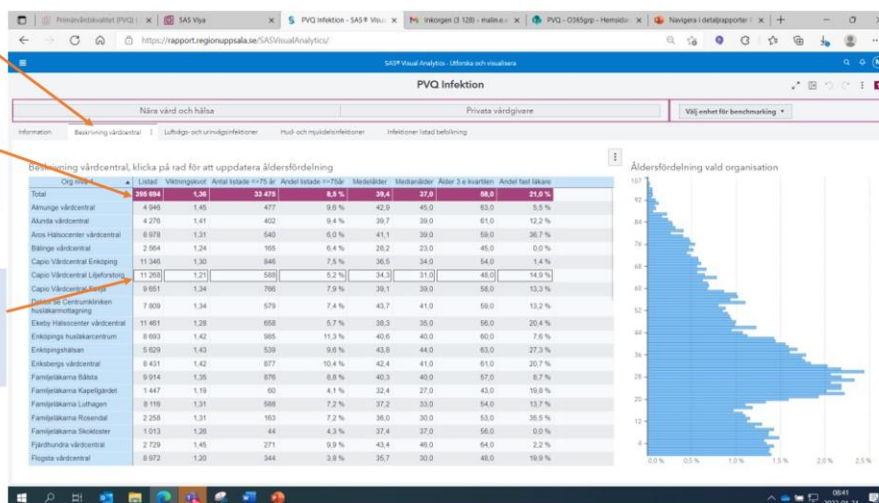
Primärvårdskvalitet (PVQ) | SAS Viya | PVQ Infektion - SAS® Visu | Inkorgen (3 128) - malin.e | PVQ - O365grp - Hemsida | Navigera i detaljrapporter

https://rapport.regionuppsala.se/SASVisualAnalytics/

SAS® Visual Analytics - Utforska och visualisera

PVQ Infektion

Nära vård och hälsa | Privata vårdgivare | Välj enhet för benchmarking

Information | Beskrivning vårdcentral | Luftvägs- och urinvägsinfektioner | Hud- och mjukdelsinfektioner | Infektioner listad befolkning

Beskrivning vårdcentral, klicka på rad för att uppdatera åldersfördelning

| Org nivå 4 | Listad | Viktningskvot | Antal listade >=75 år | Andel listade >=75år | Medelålder | Medianålder | Ålder 3:e kvartilen | Andel fast läkare |
|---|---|---|---|---|---|---|---|---|
| Total | 285 694 | 1,36 | 33 475 | 8,5 % | 39,4 | 37,0 | 58,0 | 21,0 % |
| Almunge vårdcentral | 4 946 | 1,45 | 477 | 9,6 % | 42,9 | 45,0 | 63,0 | 5,5 % |
| Alunda vårdcentral | 4 276 | 1,41 | 402 | 9,4 % | 39,7 | 39,0 | 61,0 | 12,2 % |
| Aros Hälsocenter vårdcentral | 8 978 | 1,31 | 540 | 6,0 % | 41,1 | 39,0 | 59,0 | 36,7 % |
| Bålinge vårdcentral | 2 564 | 1,24 | 165 | 6,4 % | 28,2 | 23,0 | 45,0 | 0,0 % |
| Capio Vårdcentral Enköping | 11 346 | 1,30 | 846 | 7,5 % | 36,5 | 34,0 | 54,0 | 1,4 % |
| Capio Vårdcentral Liljeforstorg | 11 268 | 1,21 | 588 | 5,2 % | 34,3 | 31,0 | 48,0 | 14,9 % |
| Capio Vårdcentral Svea | 9 651 | 1,34 | 766 | 7,9 % | 39,1 | 39,0 | 58,0 | 13,3 % |
| Doktor.se Centrumkliniken husläkarmottagning | 7 809 | 1,34 | 579 | 7,4 % | 43,7 | 41,0 | 59,0 | 13,2 % |
| Ekeby Hälsocenter vårdcentral | 11 461 | 1,28 | 658 | 5,7 % | 38,3 | 35,0 | 56,0 | 20,4 % |
| Enköpings husläkarcentrum | 8 693 | 1,42 | 985 | 11,3 % | 40,6 | 40,0 | 60,0 | 7,6 % |
| Enköpingshälsan | 5 629 | 1,43 | 539 | 9,6 % | 43,8 | 44,0 | 63,0 | 27,3 % |
| Eriksberg vårdcentral | 8 431 | 1,42 | 877 | 10,4 % | 42,4 | 41,0 | 61,0 | 20,7 % |
| Familjeläkarna Bålsta | 9 914 | 1,35 | 876 | 8,8 % | 40,3 | 40,0 | 57,0 | 8,7 % |
| Familjeläkarna Kapellgärdet | 1 447 | 1,19 | 60 | 4,1 % | 32,4 | 27,0 | 43,0 | 19,8 % |
| Familjeläkarna Luthagen | 8 116 | 1,31 | 588 | 7,2 % | 37,2 | 33,0 | 54,0 | 13,7 % |
| Familjeläkarna Rosendal | 2 258 | 1,31 | 163 | 7,2 % | 36,0 | 30,0 | 53,0 | 36,5 % |
| Familjeläkarna Skolkoster | 1 013 | 1,26 | 44 | 4,3 % | 37,4 | 37,0 | 56,0 | 0,0 % |
| Fjärdhundra vårdcentral | 2 729 | 1,45 | 271 | 9,9 % | 43,4 | 46,0 | 64,0 | 2,2 % |
| Flogsta vårdcentral | 8 972 | 1,20 | 344 | 3,8 % | 35,7 | 30,0 | 48,0 | 19,9 % |

Åldersfördelning vald organisation

107
92
84
76
68
60
52
44
36
28
20
12
4

0,0 % 0,5 % 1,0 % 1,5 % 2,0 % 2,5 %

06:41